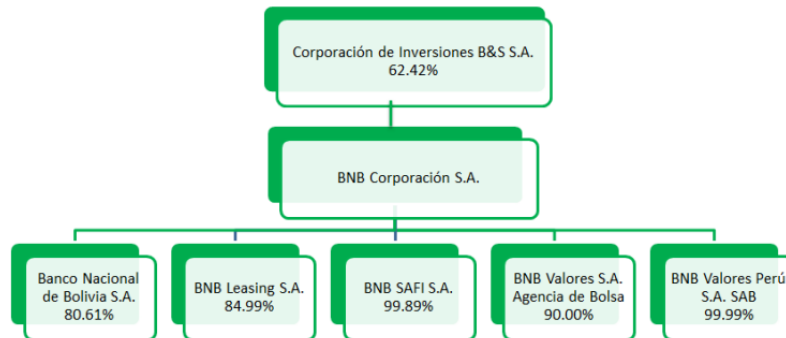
Corporación de Inversiones B&S S.A.
62.42%

BNB Corporación S.A.

Banco Nacional de Bolivia S.A.
80.61%

BNB Leasing S.A.
84.99%

BNB SAFI S.A.
99.89%

BNB Valores S.A. Agencia de Bolsa
90.00%

BNB Valores Perú S.A. SAB
99.99%